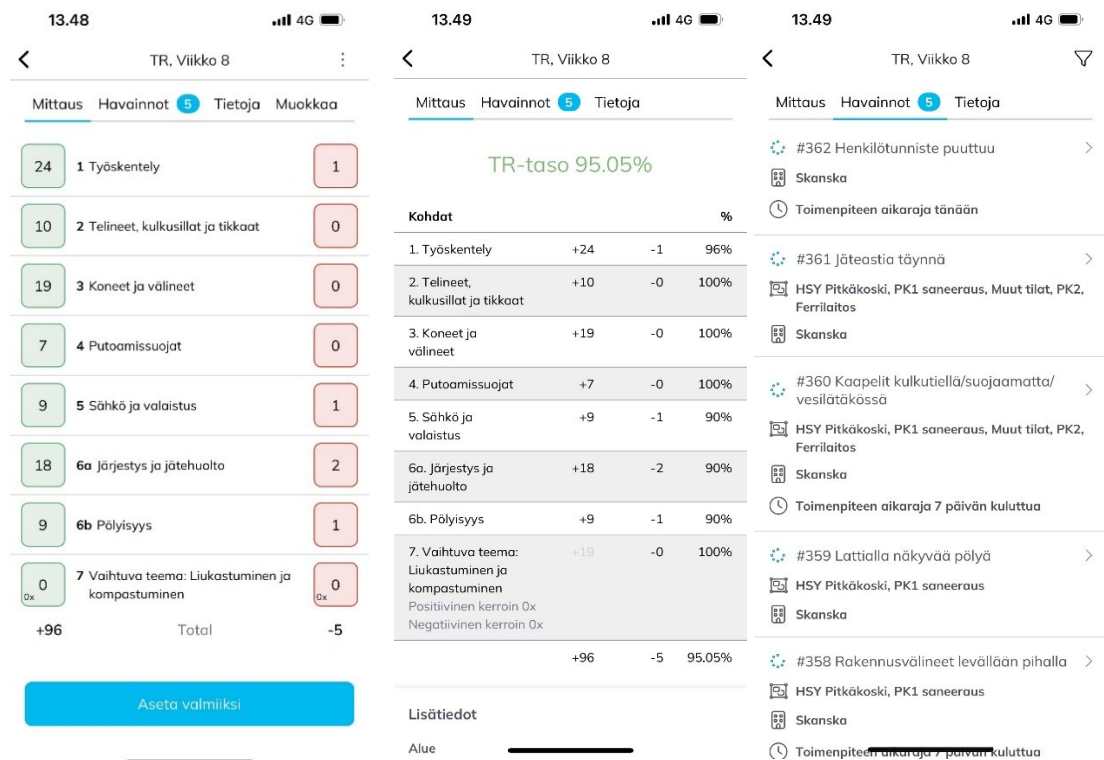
13.48
4G

TR, Viikko 8

Mittaus Havainnot 5 Tietoja Muokkaa

| | | |
|---|---|---|
| 24 | 1 Työskentely | 1 |
| 10 | 2 Telineet, kulkusillat ja tikkaat | 0 |
| 19 | 3 Koneet ja välineet | 0 |
| 7 | 4 Putoamissuojat | 0 |
| 9 | 5 Sähkö ja valaistus | 1 |
| 18 | 6a Järjestys ja jätehuolto | 2 |
| 9 | 6b Pölyisyys | 1 |
| 0 0x | 7 Vaihtuva teema: Liukastuminen ja kompastuminen | 0 0x |
| +96 | Total | -5 |

Aseta valmiiksi

13.49
4G

TR, Viikko 8

Mittaus Havainnot 5 Tietoja

TR-taso 95.05%

| Kohdat | | | % |
|---|---|---|---|
| 1. Työskentely | +24 | -1 | 96% |
| 2. Telineet, kulkusillat ja tikkaat | +10 | -0 | 100% |
| 3. Koneet ja välineet | +19 | -0 | 100% |
| 4. Putoamissuojat | +7 | -0 | 100% |
| 5. Sähkö ja valaistus | +9 | -1 | 90% |
| 6a. Järjestys ja jätehuolto | +18 | -2 | 90% |
| 6b. Pölyisyys | +9 | -1 | 90% |
| 7. Vaihtuva teema: Liukastuminen ja kompastuminen Positiivinen kerroin 0x Negatiivinen kerroin 0x | +19 | -0 | 100% |
| | +96 | -5 | 95.05% |

Lisätiedot

Alue

13.49
4G

TR, Viikko 8

Mittaus Havainnot 5 Tietoja

#362 Henkilötunniste puuttuu
Skanska
Toimenpiteen aikaraja tänään

#361 Jäteastia täynnä
HSY Pitkäkoski, PK1 saneeraus, Muut tilat, PK2, Ferrilaitos
Skanska

#360 Kaapelit kulkutiellä/suojaamatta/ vesilätäkössä
HSY Pitkäkoski, PK1 saneeraus, Muut tilat, PK2, Ferrilaitos
Skanska
Toimenpiteen aikaraja 7 päivän kuluttua

#359 Lattialla näkyvää pölyä
HSY Pitkäkoski, PK1 saneeraus
Skanska

#358 Rakennusvälineet levällään pihalla
HSY Pitkäkoski, PK1 saneeraus
Skanska
Toimenpiteen aikaraja 7 päivän kuluttua